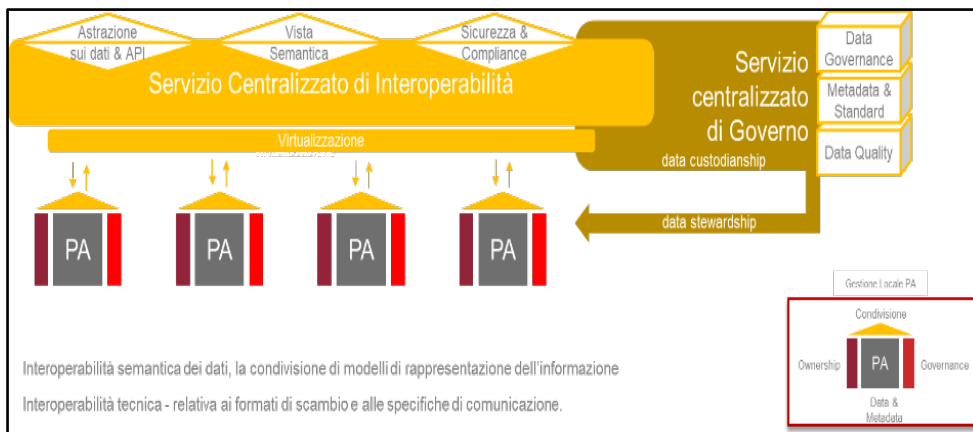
Astrazione sui dati & API

Vista Semantica

Sicurezza & Compliance

Servizio Centralizzato di Interoperabilità

Virtualizzazione

Servizio centralizzato di Governo

data custodianship

Data Governance

Metadata & Standard

Data Quality

data stewardship

PA

PA

PA

PA

Gestione Locale PA

Condivisione

Ownership

PA

Governance

Data & Metadata

Interoperabilità semantica dei dati, la condivisione di modelli di rappresentazione dell'informazione

Interoperabilità tecnica - relativa ai formati di scambio e alle specifiche di comunicazione.